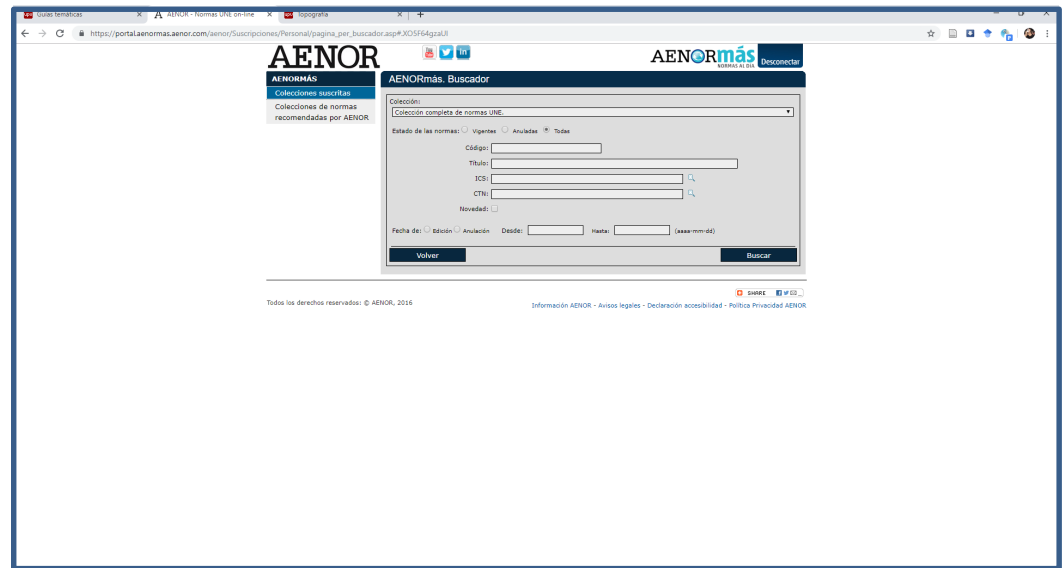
Guías temáticas × AENOR - Normas UNE on-line × Topografía × +

https://portal.aenormas.aenor.com/aenor/Suscripciones/Personal/pagina_per_buscador.asp#.XO5F64gzaUI

AENOR

AENORmás NORMAS AL DÍA Desconectar

AENORMÁS

Colecciones suscritas

Colecciones de normas recomendadas por AENOR

AENORmás. Buscador

Colección:

Colección completa de normas UNE.

Estado de las normas: Vigentes Anuladas Todas

Código:

Título:

ICS:

CTN:

Novedad:

Fecha de: Edición Anulación Desde: Hasta: (aaaa-mm-dd)

Volver

Buscar

SHARE

Todos los derechos reservados: © AENOR, 2016

Información AENOR - Avisos legales - Declaración accesibilidad - Política Privacidad AENOR